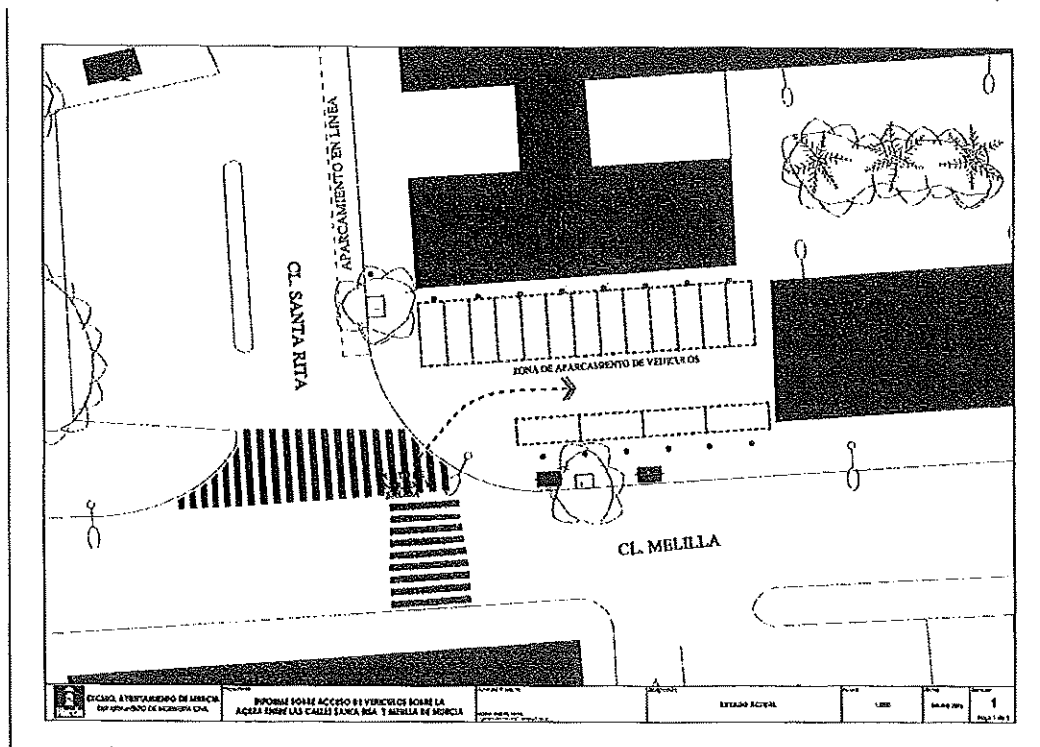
APARCAMIENTO EN LINEA

CL. SANTA RITA

ZONA DE APARCAMIENTO DE VEHICULOS

CL. MELILLA

EXCMO. AYUNTAMIENTO DE MURCIA
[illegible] DE INGENIERIA CIVIL

INFORME SOBRE ACCESO DE VEHICULOS SOBRE LA ACERA ENTRE LAS CALLES SANTA RITA Y MELILLA DE MURCIA

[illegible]

ESTADO ACTUAL

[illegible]

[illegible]

1

Hoja 1 de 1